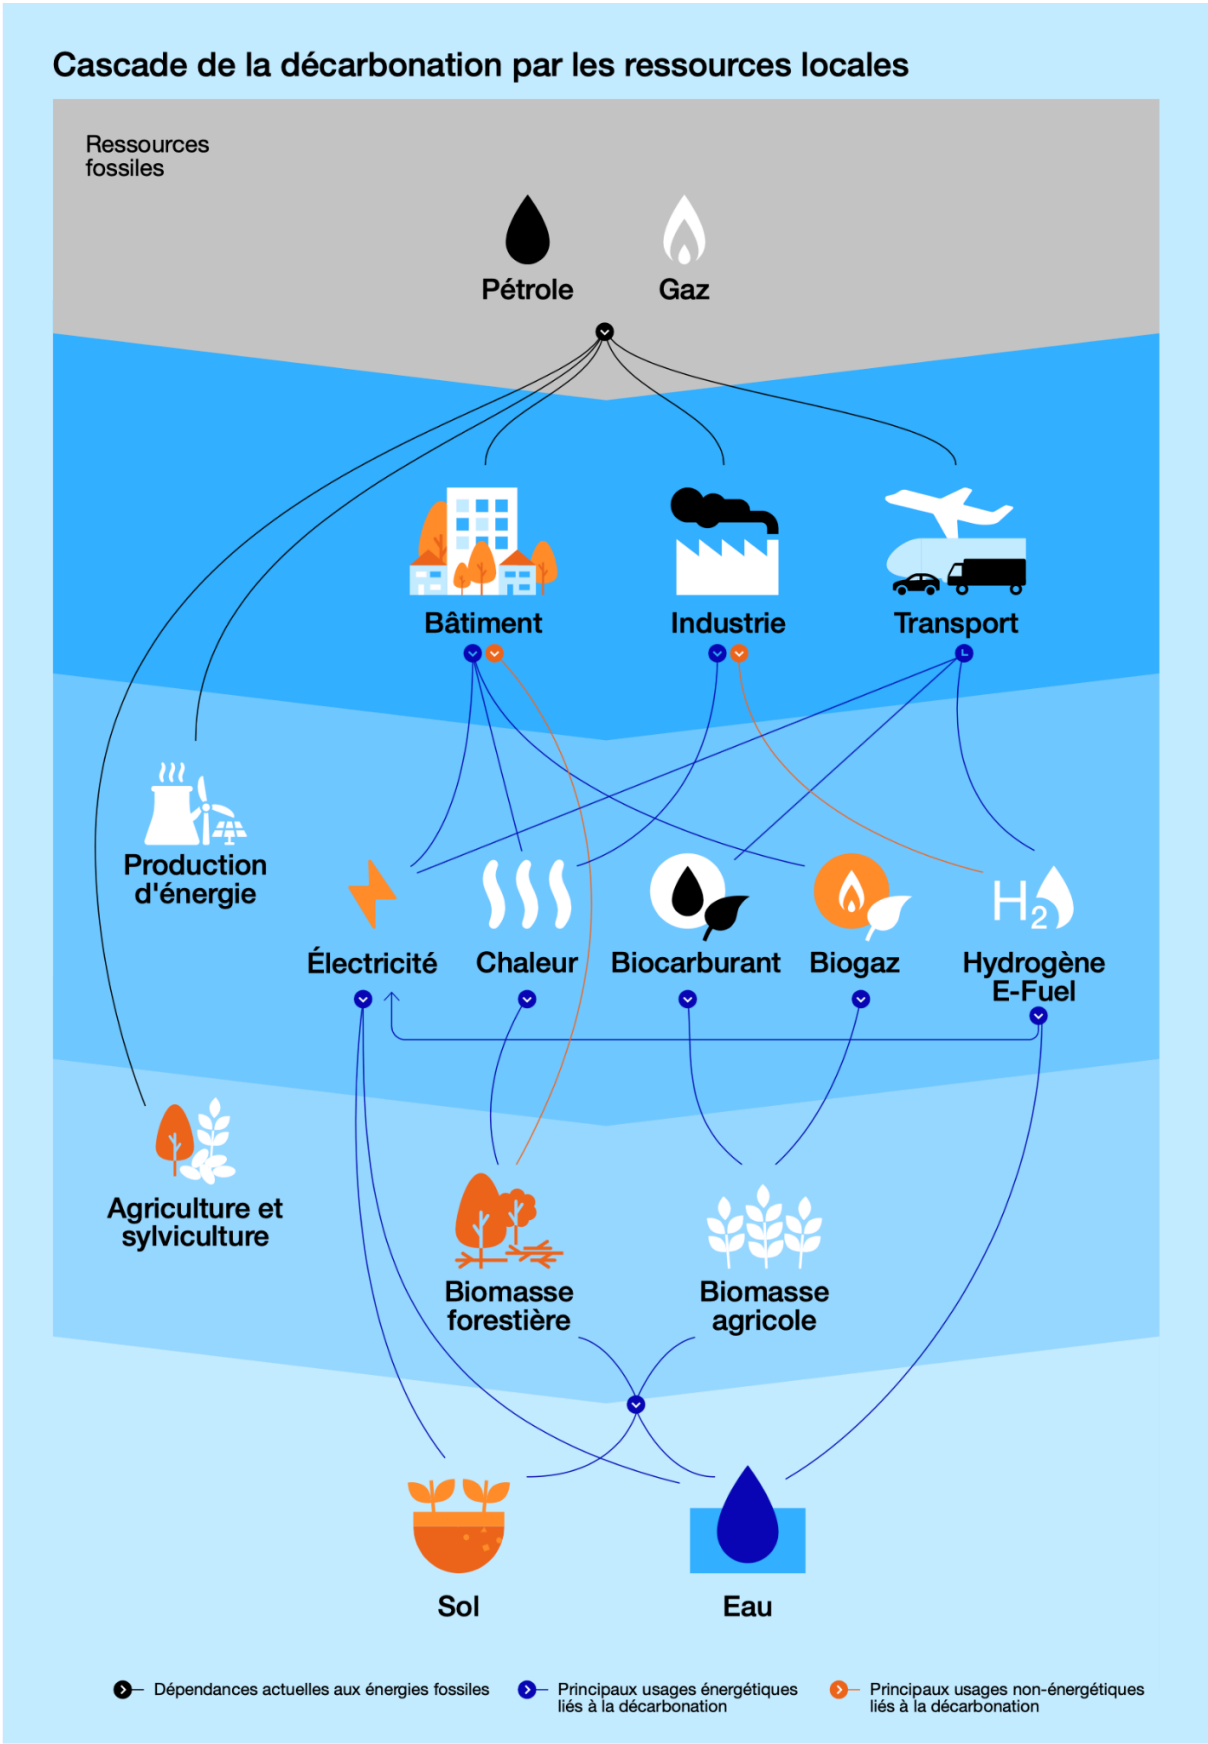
Cascade de la décarbonation par les ressources locales

Ressources fossiles

Pétrole

Gaz

Bâtiment

Industrie

Transport

Production d'énergie

Électricité

Chaleur

Biocarburant

Biogaz

$H_2$

Hydrogène E-Fuel

Agriculture et sylviculture

Biomasse forestière

Biomasse agricole

Sol

Eau

Dépendances actuelles aux énergies fossiles

Principaux usages énergétiques liés à la décarbonation

Principaux usages non-énergétiques liés à la décarbonation